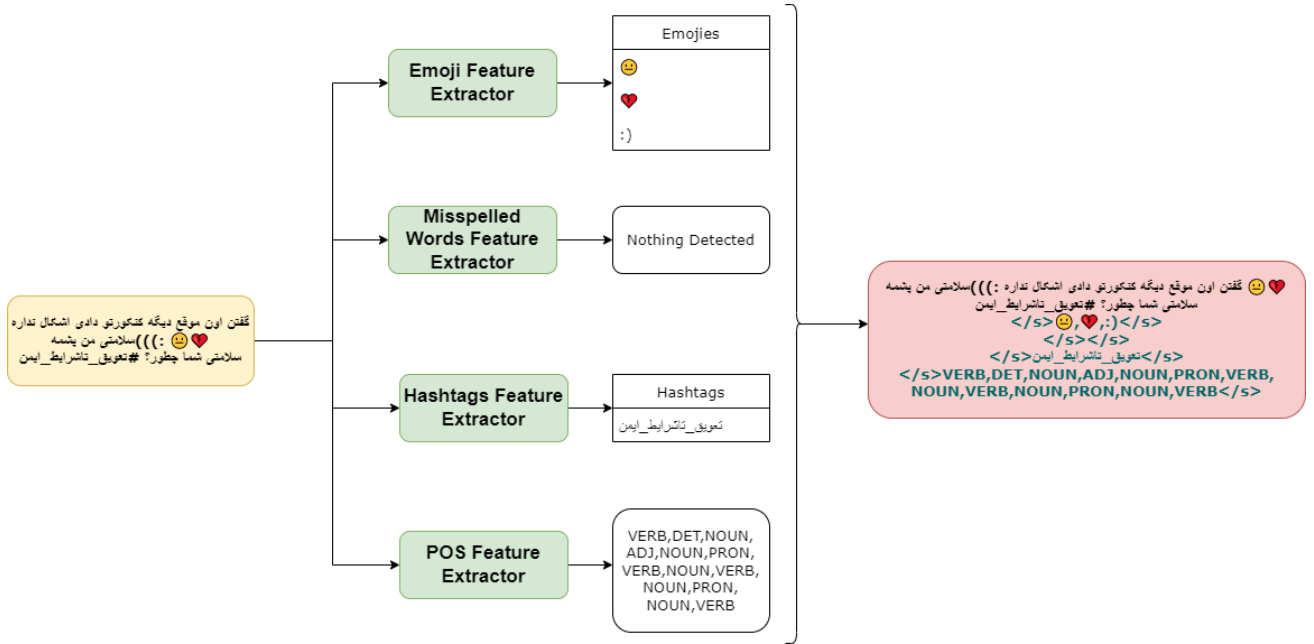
گفتن اون موقع دیگه کنکورتو دادی اشکال نداره 💔 😐 :)))سلامتی من پشمه سلامتی شما چطور؟ #تعویق_تاشرایط_ایمن

Emoji Feature Extractor

| Emojies |
|---|
| 😐 |
| 💔 |
| :) |

Misspelled Words Feature Extractor

Nothing Detected

Hashtags Feature Extractor

| Hashtags |
|---|
| تعویق_تاشرایط_ایمن |

POS Feature Extractor

VERB,DET,NOUN, ADJ,NOUN,PRON, VERB,NOUN,VERB, NOUN,PRON, NOUN,VERB

گفتن اون موقع دیگه کنکورتو دادی اشکال نداره 💔 😐 :)))سلامتی من پشمه سلامتی شما چطور؟ #تعویق_تاشرایط_ایمن
</s>😐,💔,:)</s>
</s></s>
</s>تعویق_تاشرایط_ایمن</s>
</s>VERB,DET,NOUN,ADJ,NOUN,PRON,VERB, NOUN,VERB,NOUN,PRON,NOUN,VERB</s>